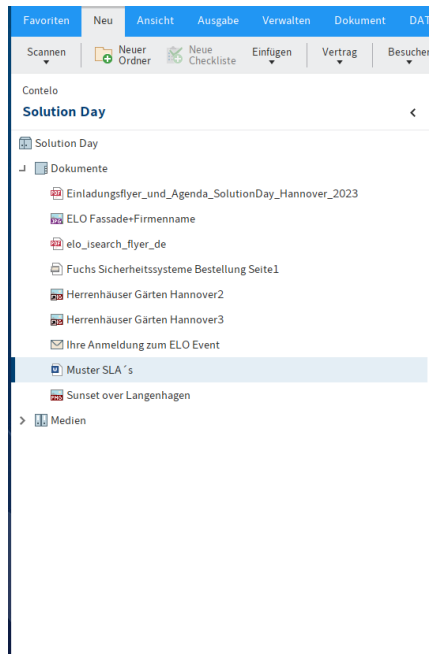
Favoriten Neu Ansicht Ausgabe Verwalten Dokument DAT

Scannen Neuer Ordner Neue Checkliste Einfügen Vertrag Besucher

Contelo
Solution Day

Solution Day
Dokumente
Einladungsflyer_und_Agenda_SolutionDay_Hannover_2023
ELO Fassade+Firmenname
elo_isearch_flyer_de
Fuchs Sicherheitssysteme Bestellung Seite1
Herrenhäuser Gärten Hannover2
Herrenhäuser Gärten Hannover3
Ihre Anmeldung zum ELO Event
Muster SLA´s
Sunset over Langenhagen
Medien